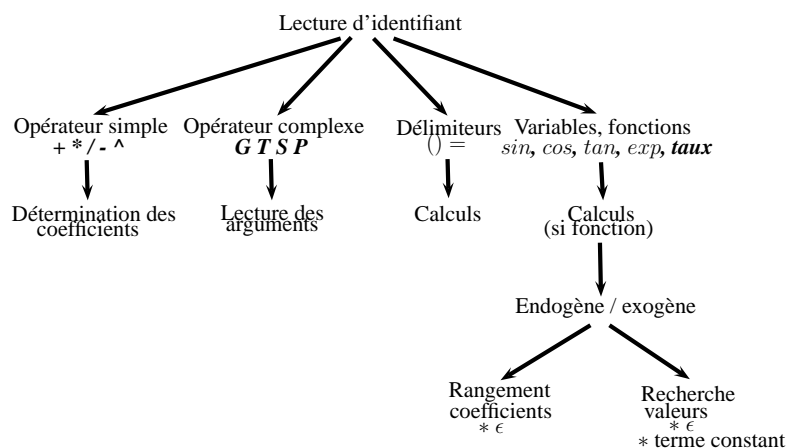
Lecture d'identifiant

Opérateur simple
+ * / - ^

Détermination des coefficients

Opérateur complexe
*G T S P*

Lecture des arguments

Délimiteurs
$() =$

Calculs

Variables, fonctions
$sin$, $cos$, $tan$, $exp$, ***taux***

Calculs (si fonction)

Endogène / exogène

Rangement coefficients
$* \epsilon$

Recherche valeurs
$* \epsilon$
$*$ terme constant